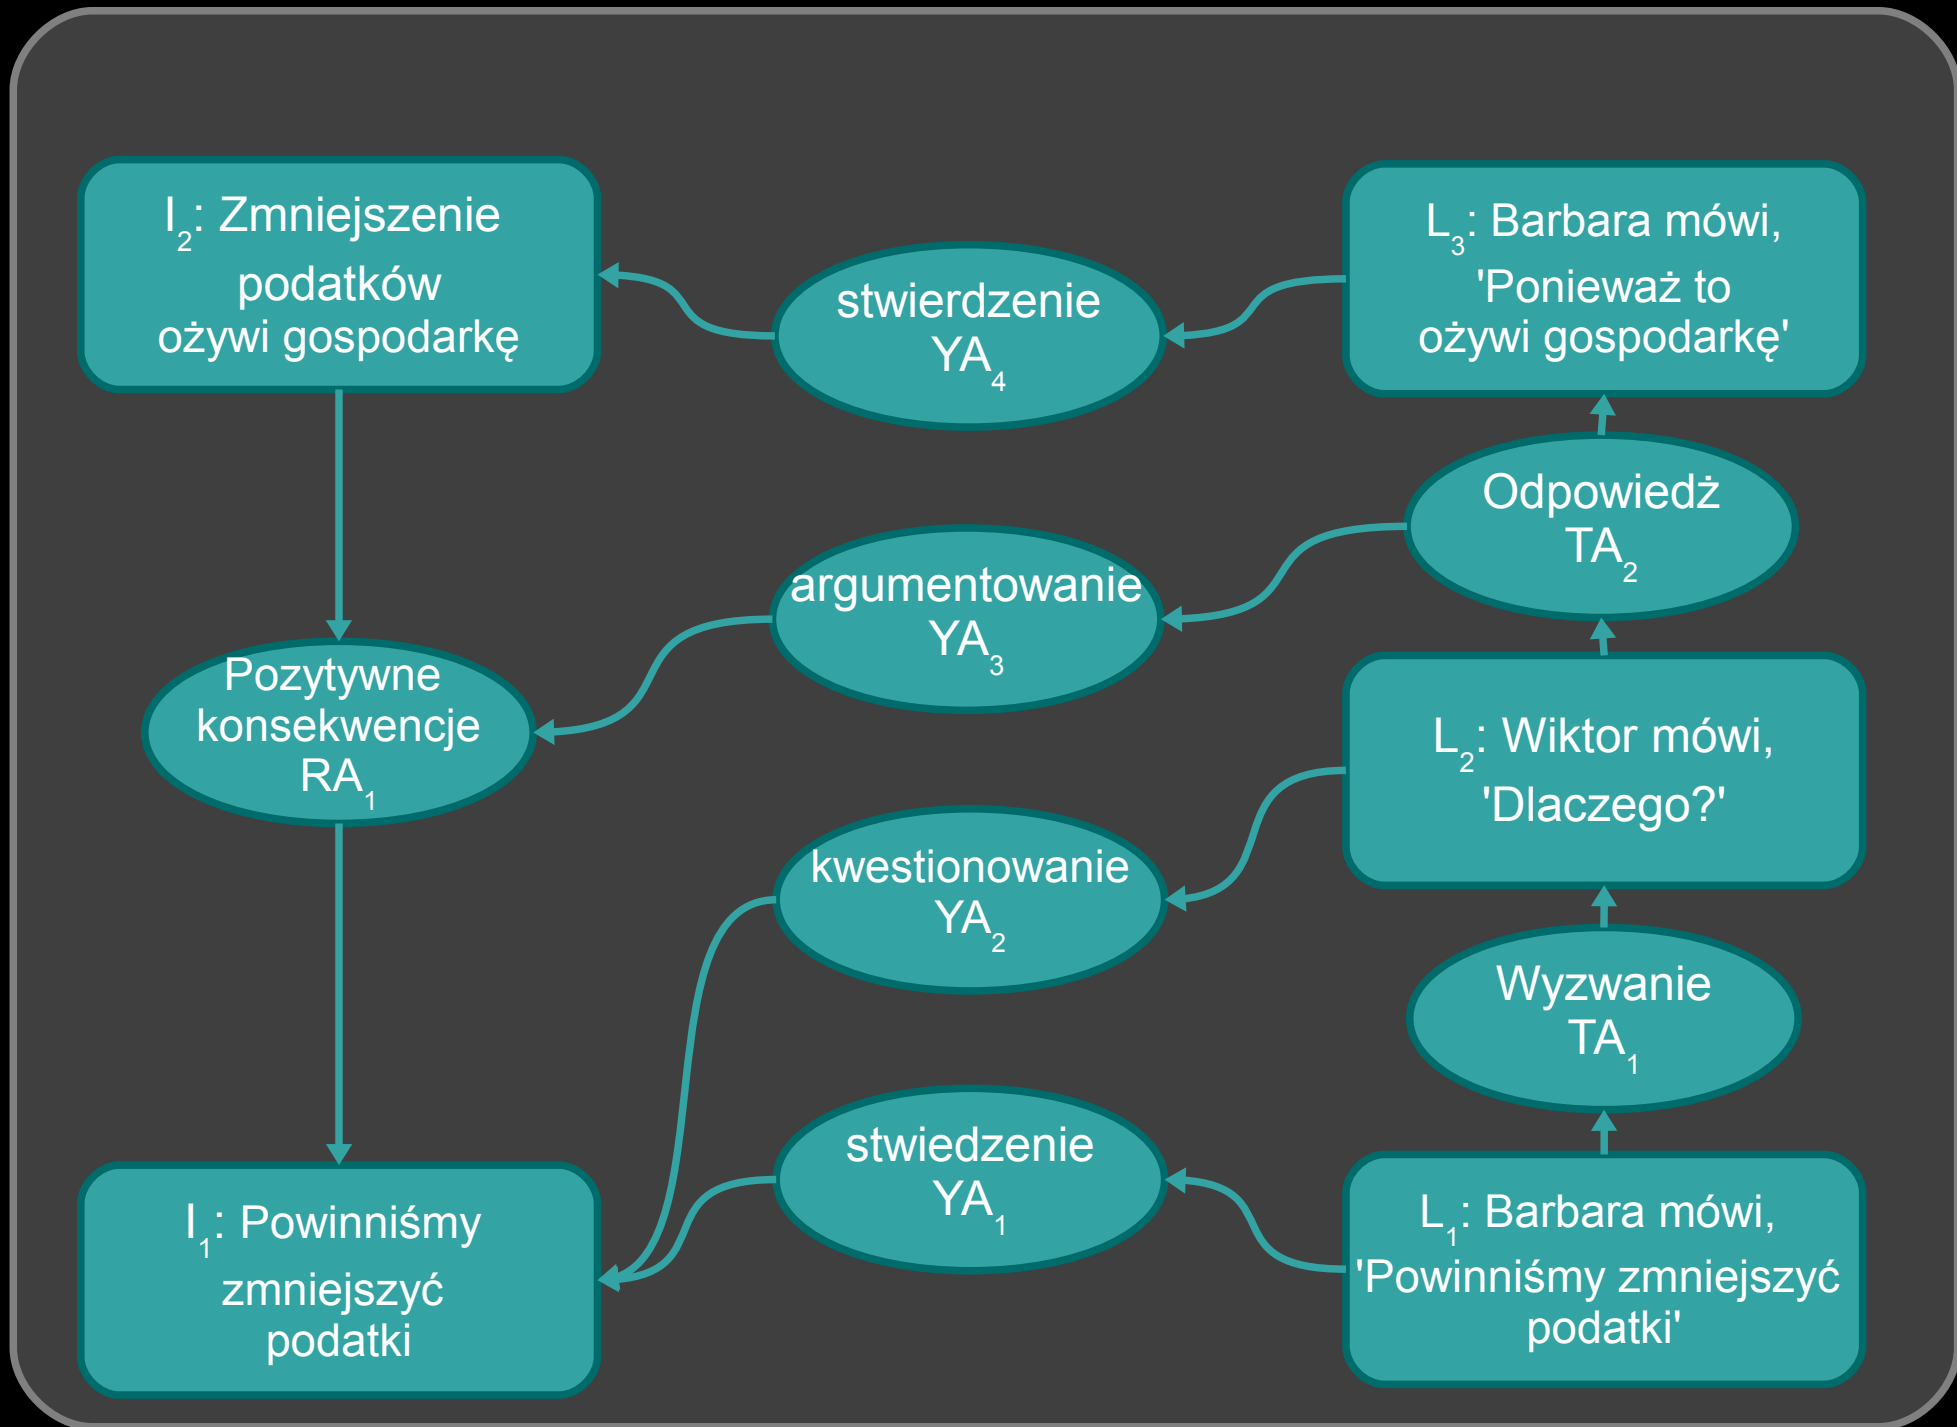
$I_2$: Zmniejszenie podatków ożywi gospodarkę

stwierdzenie $YA_4$

$L_3$: Barbara mówi, 'Ponieważ to ożywi gospodarkę'

Odpowiedź $TA_2$

argumentowanie $YA_3$

Pozytywne konsekwencje $RA_1$

$L_2$: Wiktor mówi, 'Dlaczego?'

kwestionowanie $YA_2$

Wyzwanie $TA_1$

stwiedzenie $YA_1$

$I_1$: Powinniśmy zmniejszyć podatki

$L_1$: Barbara mówi, 'Powinniśmy zmniejszyć podatki'